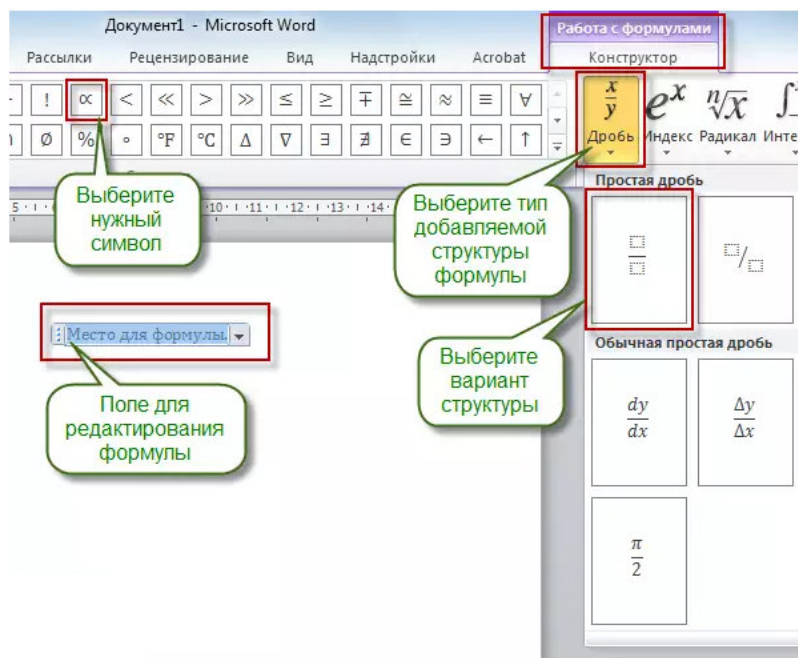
Документ1 - Microsoft Word

Работа с формулами

Рассылки Рецензирование Вид Надстройки Acrobat Конструктор

! $\propto$ < $\ll$ > $\gg$ $\leq$ $\geq$ $\mp$ $\cong$ $\approx$ $\equiv$ $\forall$

$\emptyset$ % $\circ$ °F °C $\Delta$ $\nabla$ $\exists$ $\nexists$ $\in$ $\ni$ $\leftarrow$ $\uparrow$

$\frac{x}{y}$ Дробь $e^x$ Индекс $\sqrt[n]{x}$ Радикал Инте

Выберите нужный символ

Выберите тип добавляемой структуры формулы

Простая дробь

Место для формулы.

Поле для редактирования формулы

Выберите вариант структуры

Обычная простая дробь

$\frac{dy}{dx}$

$\frac{\Delta y}{\Delta x}$

$\frac{\pi}{2}$